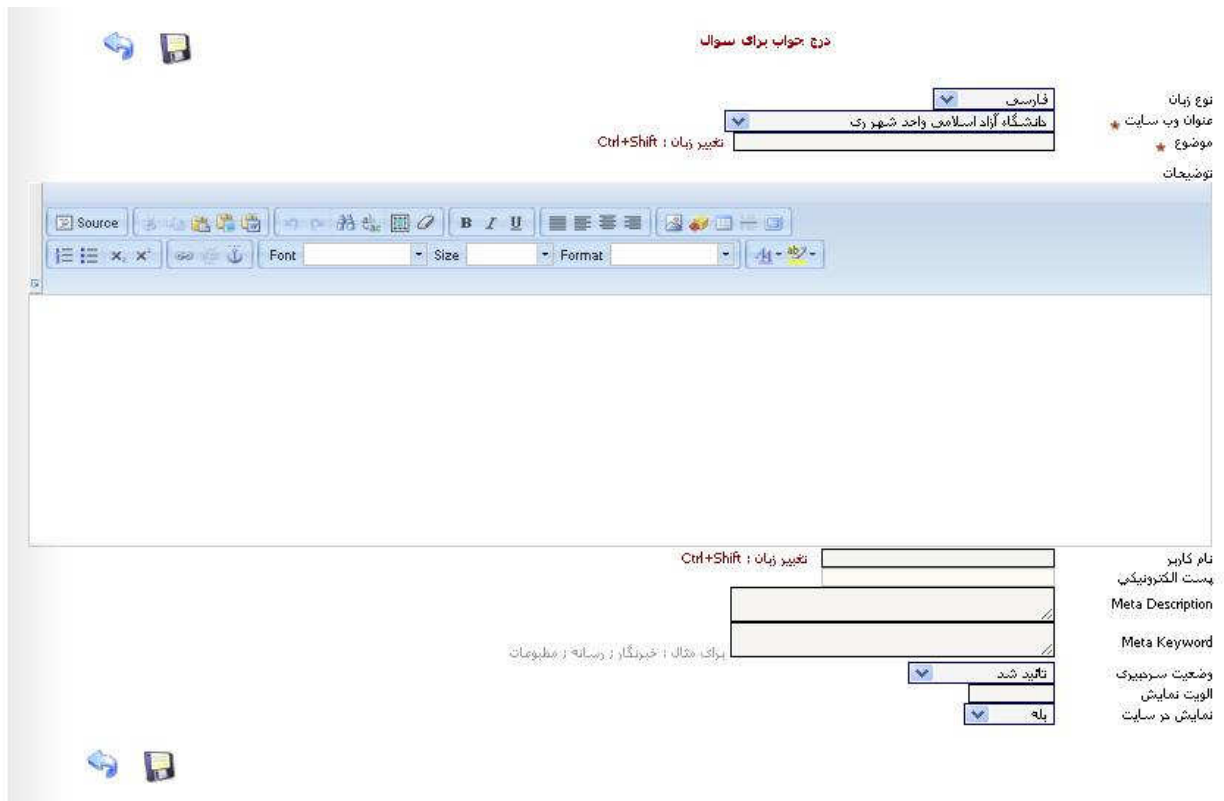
درج جواب برای سوال

نوع زبان فارسی
عنوان وب سایت * دانشگاه آزاد اسلامی واحد شهر ری
موضوع * تغییر زبان : Ctrl+Shift
توضیحات

Source
Font Size Format

نام کاربر تغییر زبان : Ctrl+Shift
پست الکترونیکی
Meta Description
Meta Keyword برای مثال : خبرنگار ; رسانه ; مطبوعات
وضعیت سردبیری تائید شد
الویت نمایش
نمایش در سایت بله